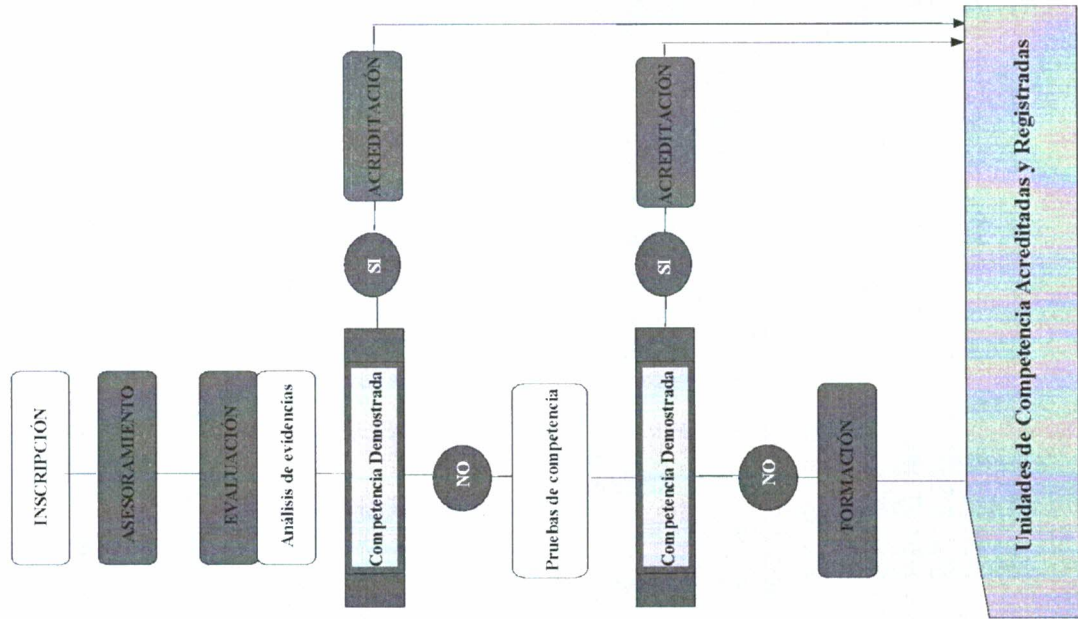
INSCRIPCIÓN

ASESORAMIENTO

EVALUACIÓN

Análisis de evidencias

Competencia Demostrada

SI

ACREDITACIÓN

NO

Pruebas de competencia

Competencia Demostrada

SI

ACREDITACIÓN

NO

FORMACIÓN

Unidades de Competencia Acreditadas y Registradas